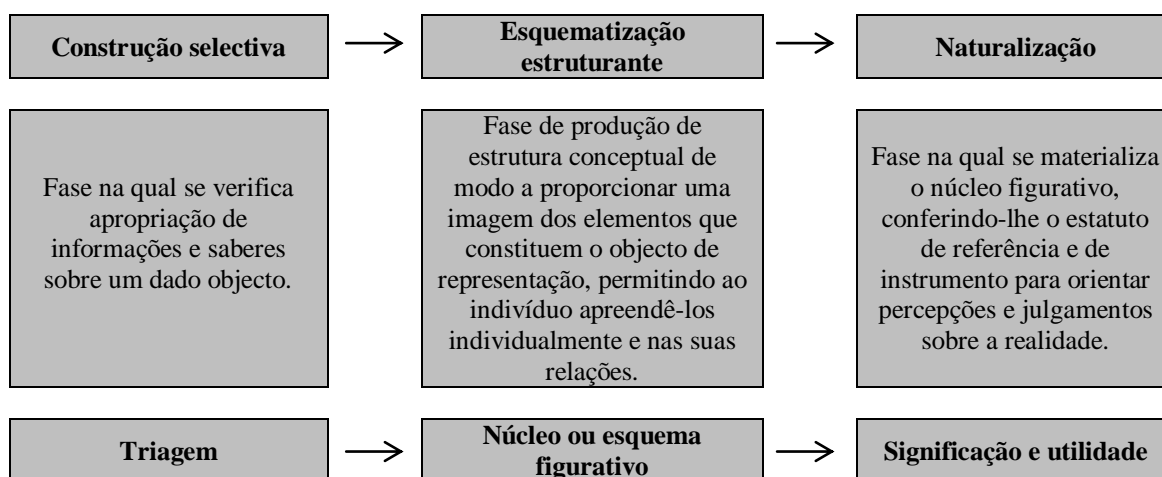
Construção selectiva → Esquematização estruturante → Naturalização

Fase na qual se verifica apropriação de informações e saberes sobre um dado objecto.

Fase de produção de estrutura conceptual de modo a proporcionar uma imagem dos elementos que constituem o objecto de representação, permitindo ao indivíduo apreendê-los individualmente e nas suas relações.

Fase na qual se materializa o núcleo figurativo, conferindo-lhe o estatuto de referência e de instrumento para orientar percepções e julgamentos sobre a realidade.

Triagem → Núcleo ou esquema figurativo → Significação e utilidade